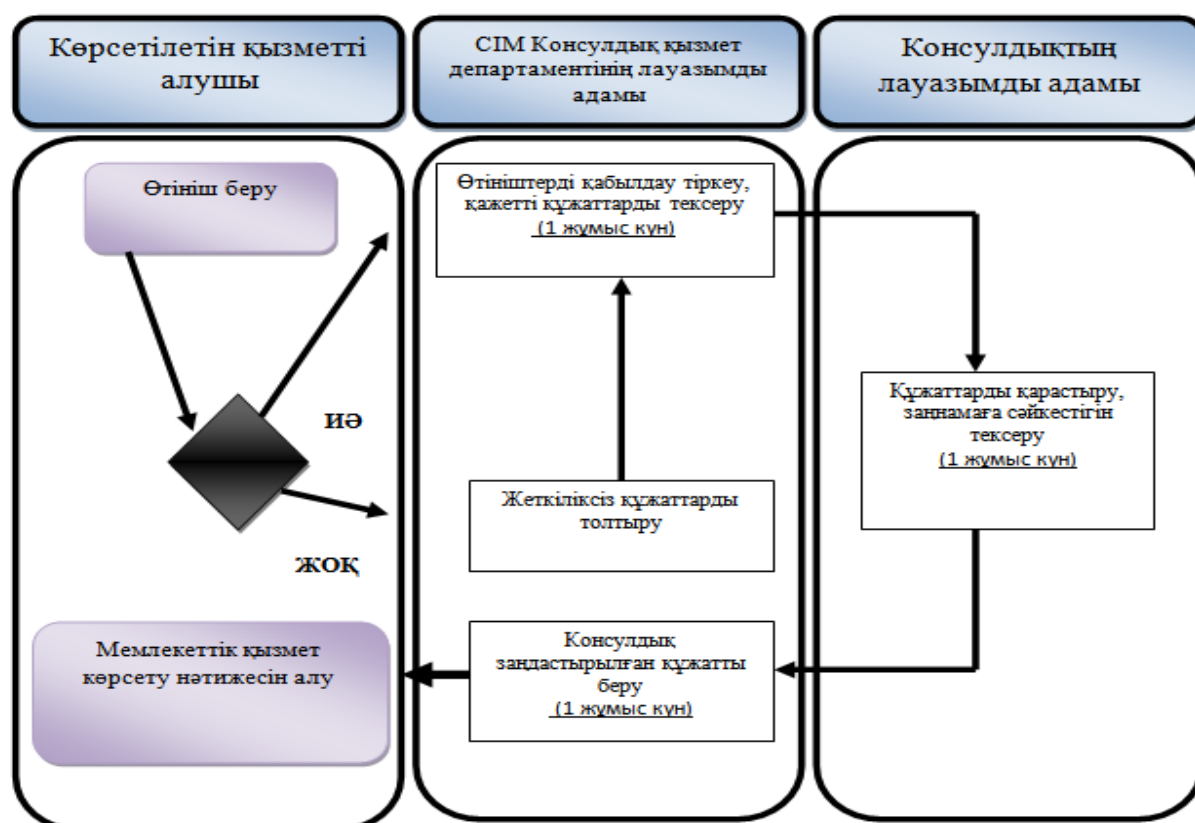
Көрсетілетін қызметті алушы

СІМ Консулдық қызмет департаментінің лауазымды адамы

Консулдықтың лауазымды адамы

Өтініш беру

Өтініштерді қабылдау тіркеу, қажетті құжаттарды тексеру
(1 жұмыс күн)

ИӘ

ЖОҚ

Жеткіліксіз құжаттарды толтыру

Құжаттарды қарастыру, заңнамаға сәйкестігін тексеру
(1 жұмыс күн)

Мемлекеттік қызмет көрсету нәтижесін алу

Консулдық заңдастырылған құжатты беру
(1 жұмыс күн)